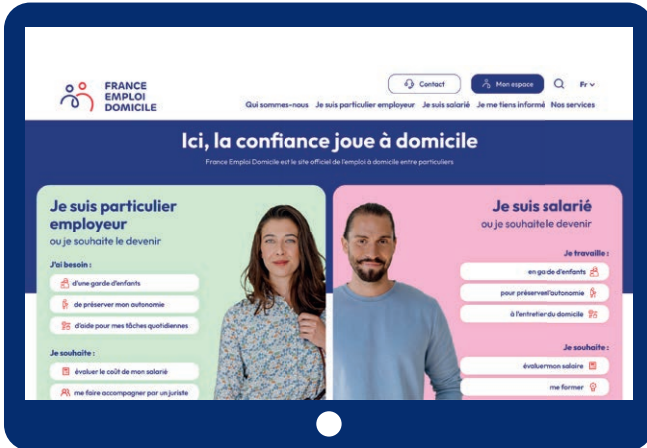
FRANCE EMPLOI DOMICILE

Contact | Mon espace | Fr

Qui sommes-nous | Je suis particulier employeur | Je suis salarié | Je me tiens informé | Nos services

Ici, la confiance joue à domicile

France Emploi Domicile est le site officiel de l'emploi à domicile entre particuliers

Je suis particulier employeur
ou je souhaite le devenir

J'ai besoin :

d'une garde d'enfants

de préserver mon autonomie

d'aide pour mes tâches quotidiennes

Je souhaite :

évaluer le coût de mon salarié

me faire accompagner par un juriste

Je suis salarié
ou je souhaite le devenir

Je travaille :

en garde d'enfants

pour préserver l'autonomie

à l'entretien du domicile

Je souhaite :

évaluer mon salaire

me former